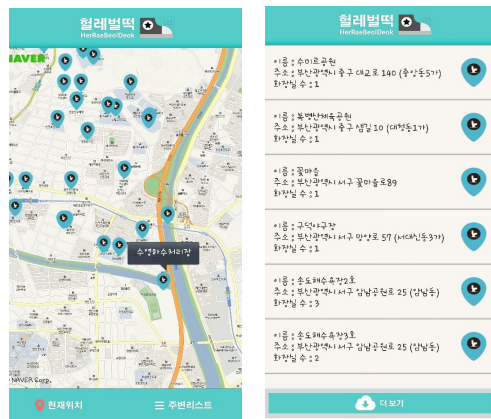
헐레벌떡
HerRaeBeolDeok

NAVER

수영하수처리장

© NAVER Corp.

현재위치

주변리스트

헐레벌떡
HerRaeBeolDeok

이름 : 수미르공원
주소 : 부산광역시 중구 대교로 140 (중앙동5가)
화장실 수 : 1

이름 : 복병산체육공원
주소 : 부산광역시 중구 샘길 10 (대청동1가)
화장실 수 : 1

이름 : 꽃마을
주소 : 부산광역시 서구 꽃마을로89
화장실 수 : 1

이름 : 구덕야구장
주소 : 부산광역시 서구 망양로 57 (서대신동3가)
화장실 수 : 1

이름 : 송도해수욕장2호
주소 : 부산광역시 서구 암남공원로 25 (암남동)
화장실 수 : 3

이름 : 송도해수욕장3호
주소 : 부산광역시 서구 암남공원로 25 (암남동)
화장실 수 : 2

더 보기